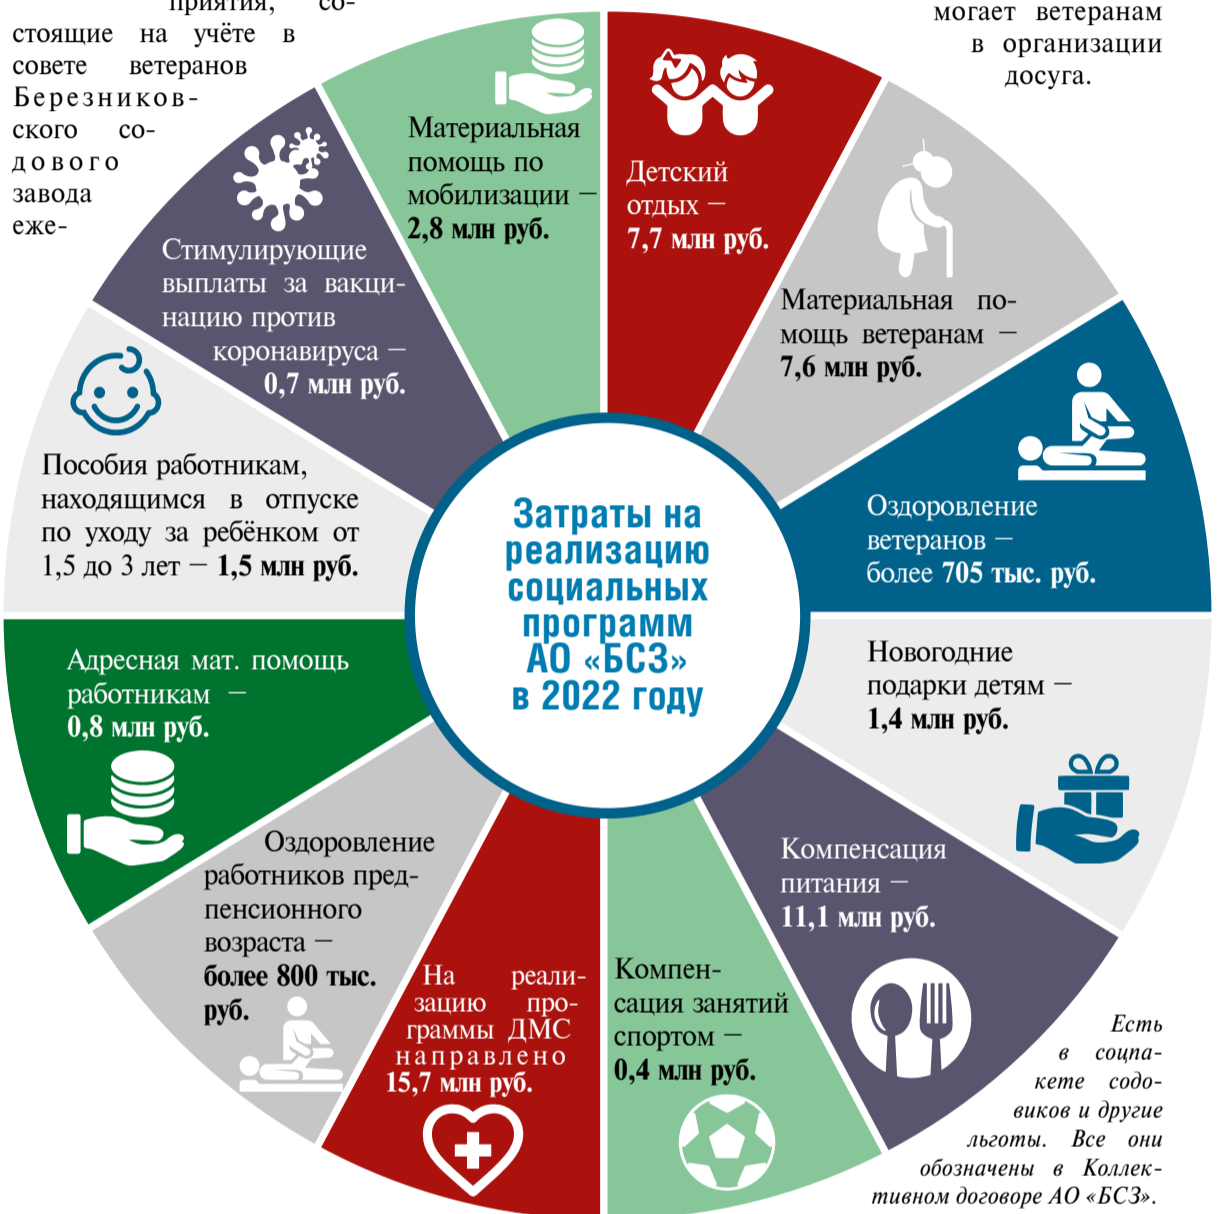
приятия, состоящие на учёте в совете ветеранов Березниковского содового завода еже-

могает ветеранам в организации досуга.

Материальная помощь по мобилизации – 2,8 млн руб.

Детский отдых – 7,7 млн руб.

Стимулирующие выплаты за вакцинацию против коронавируса – 0,7 млн руб.

Материальная помощь ветеранам – 7,6 млн руб.

Пособия работникам, находящимся в отпуске по уходу за ребёнком от 1,5 до 3 лет – 1,5 млн руб.

Затраты на реализацию социальных программ АО «БСЗ» в 2022 году

Оздоровление ветеранов – более 705 тыс. руб.

Адресная мат. помощь работникам – 0,8 млн руб.

Новогодние подарки детям – 1,4 млн руб.

Оздоровление работников предпенсионного возраста – более 800 тыс. руб.

На реализацию программы ДМС направлено 15,7 млн руб.

Компенсация занятий спортом – 0,4 млн руб.

Компенсация питания – 11,1 млн руб.

Есть в соцпакете содовиков и другие льготы. Все они обозначены в Коллективном договоре АО «БСЗ».